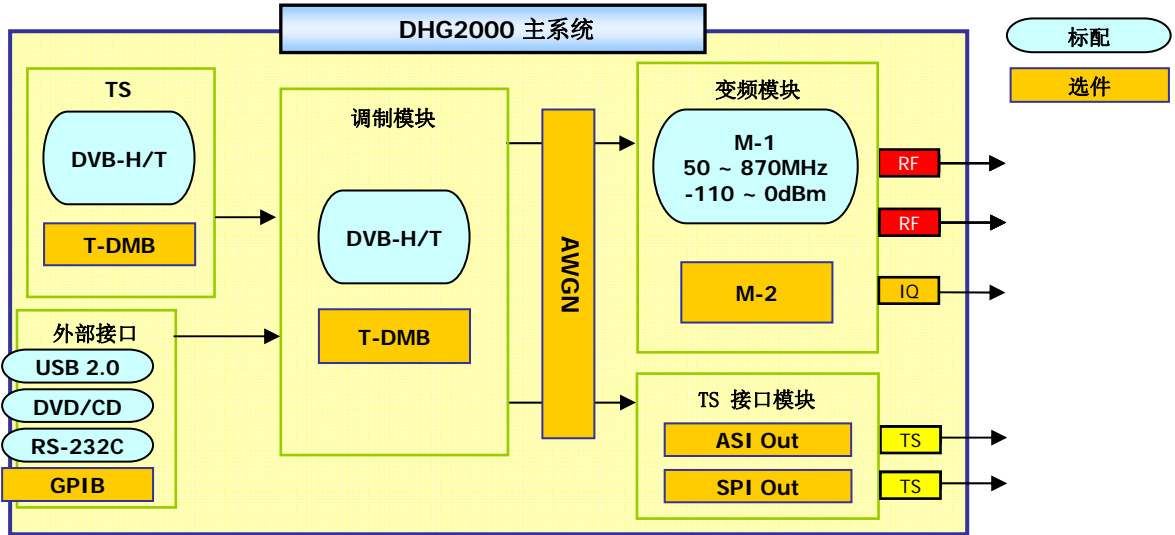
DHG2000 主系统

标配

选件

TS

DVB-H/T

T-DMB

外部接口

USB 2.0

DVD/CD

RS-232C

GPIB

调制模块

DVB-H/T

T-DMB

AWGN

变频模块

M-1
50 ~ 870MHz
-110 ~ 0dBm

M-2

RF

RF

IQ

TS 接口模块

ASI Out

SPI Out

TS

TS